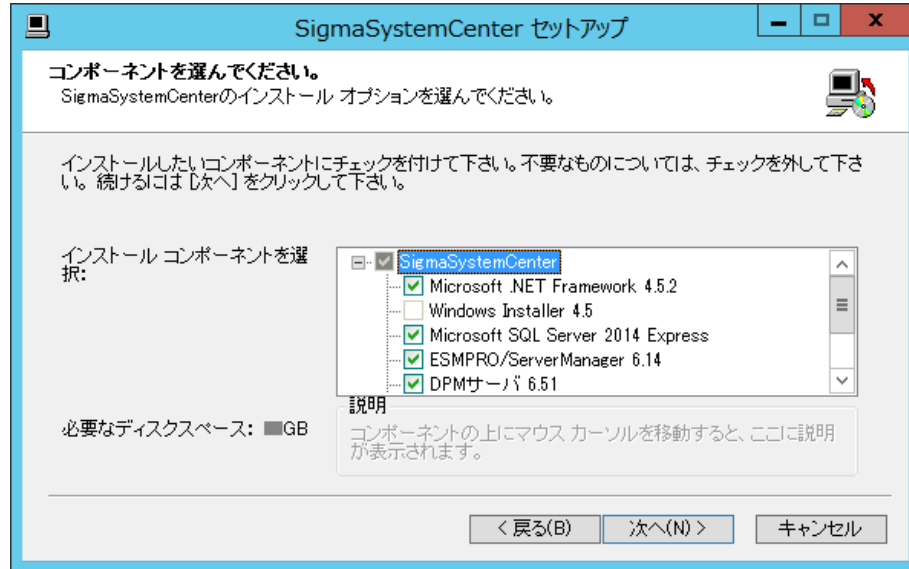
SigmaSystemCenter セットアップ

コンポーネントを選んでください。
SigmaSystemCenterのインストール オプションを選んでください。

インストールしたいコンポーネントにチェックを付けて下さい。不要なものについては、チェックを外して下さい。続けるには [次へ] をクリックして下さい。

インストール コンポーネントを選択:

SigmaSystemCenter
Microsoft .NET Framework 4.5.2
Windows Installer 4.5
Microsoft SQL Server 2014 Express
ESMPRO/ServerManager 6.14
DPMサーバ 6.51

必要なディスクスペース: ■GB

説明
コンポーネントの上にマウス カーソルを移動すると、ここに説明が表示されます。

< 戻る(B)
次へ(N) >
キャンセル